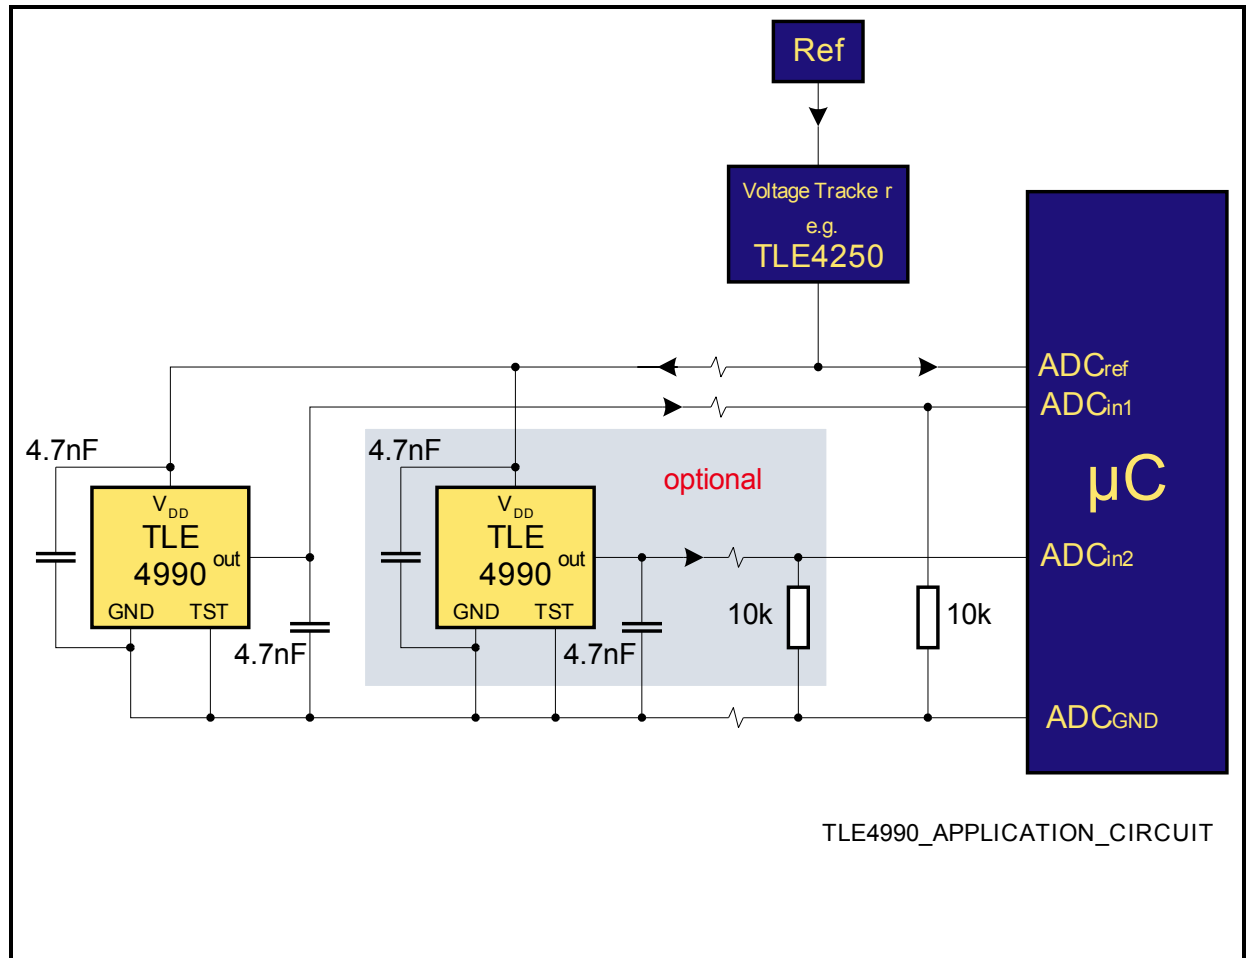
Ref

Voltage Tracke r
e.g.
TLE4250

$ADC_{ref}$
$ADC_{in1}$

µC

$ADC_{in2}$

$ADC_{GND}$

4.7nF

$V_{DD}$
TLE
4990 out
GND TST

4.7nF

4.7nF

$V_{DD}$
TLE
4990 out
GND TST

optional

4.7nF

10k

10k

TLE4990_APPLICATION_CIRCUIT